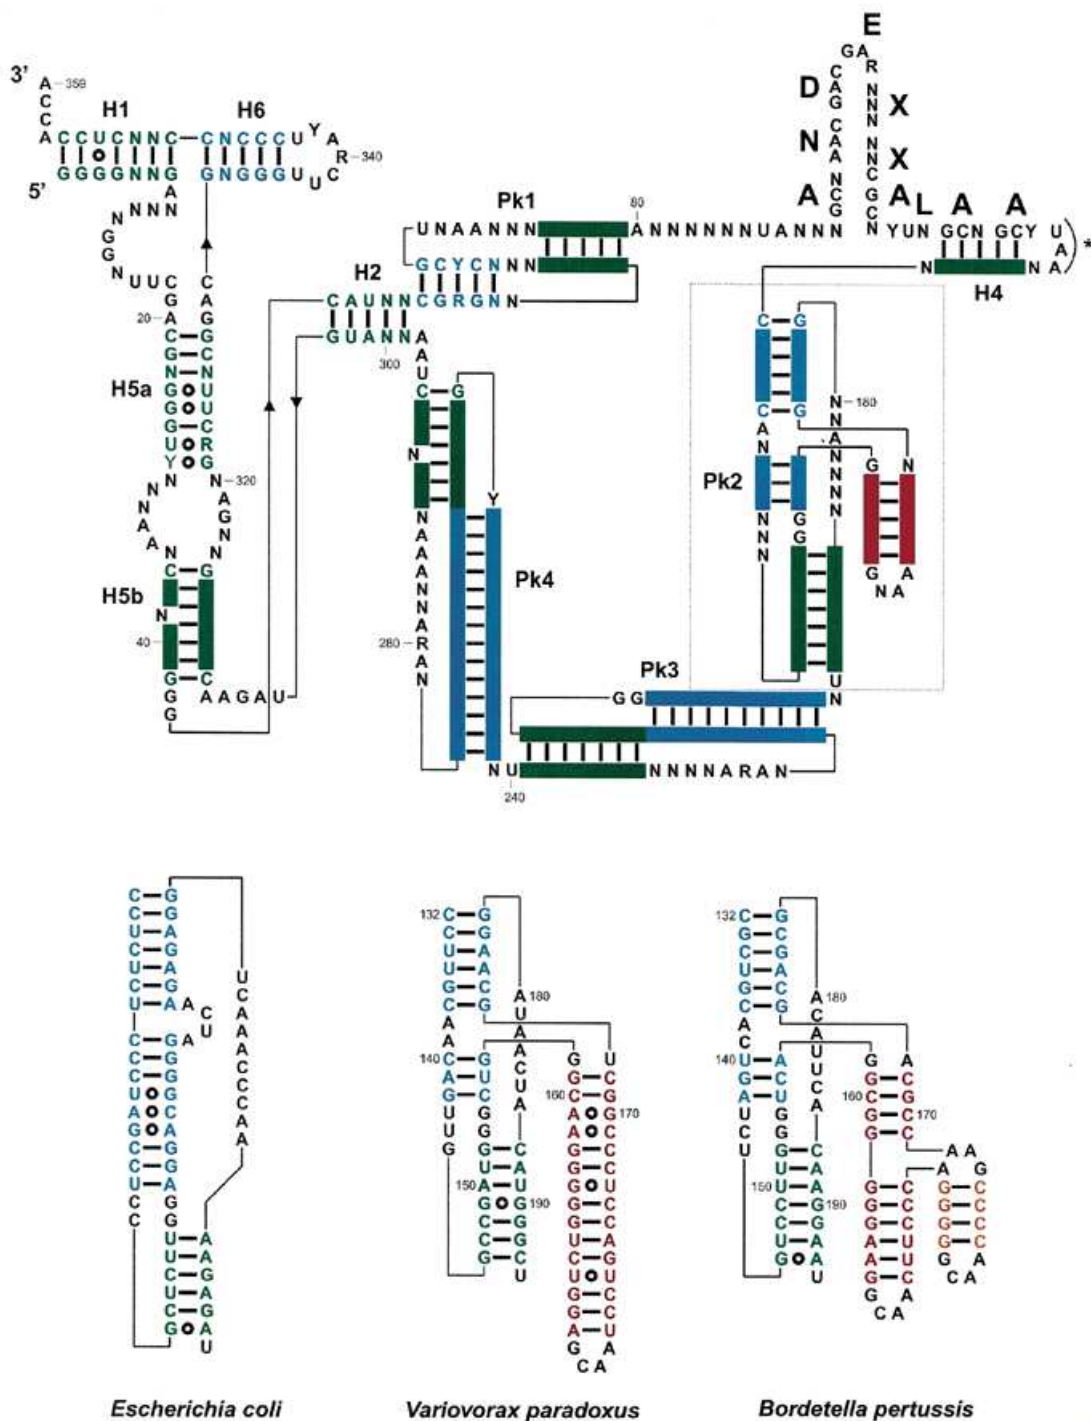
3'
A — 359
C
C
A
H1
H6
CCUCNNC—CNCCCU Y A
GGGGNNG GNGGGU U C
R — 340
5'
A
N
N
N
N
N
G
G
N
UUC
C
A
G
20
H5a
N — 320
H5b
40
AAGAU
H2
CAUNNCGRGN N
GUANNA
300
Pk1
UNAANNN
GCYCNNN
80
A NNNNNNUANNN
E
G A R
D C A G
N N X
N C A A
N X
A N C G
A C G N
L
A
A
YUN GCN GCY
U A A
*
N N A
H4
C G
N — 180
C G
Pk2
Pk3
GG
N
Pk4
Y
280 — RAN
NU
240
NNNNARAN

Escherichia coli
Variovorax paradoxus
Bordetella pertussis
132
140
150
160
170
180
190